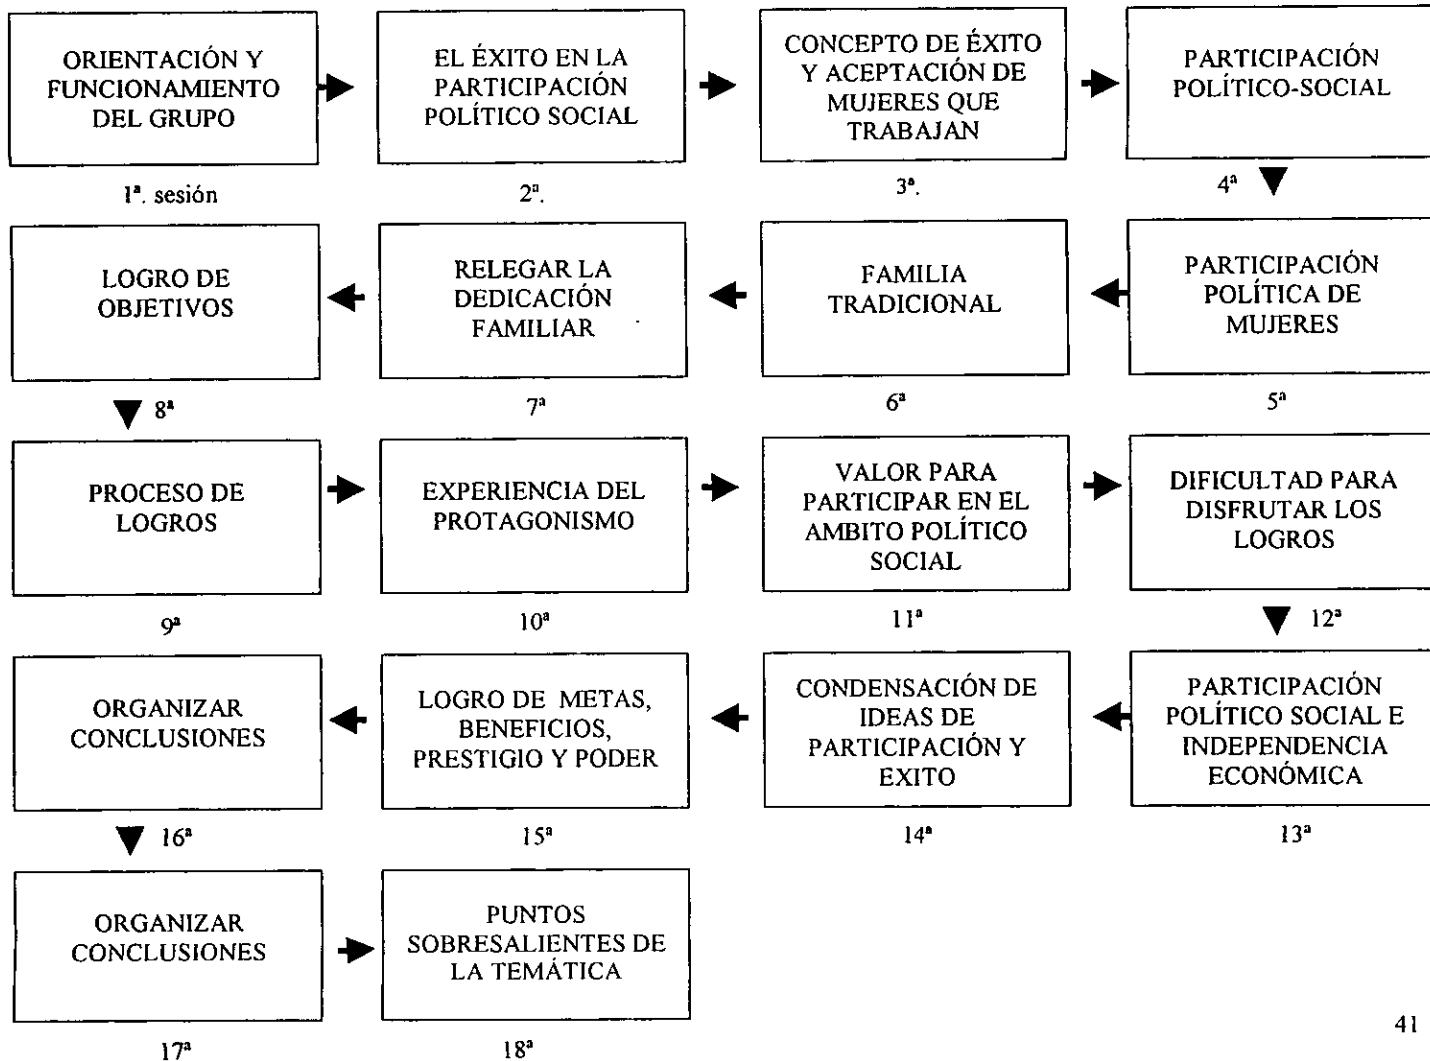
ORIENTACIÓN Y FUNCIONAMIENTO DEL GRUPO

1ª. sesión

EL ÉXITO EN LA PARTICIPACIÓN POLÍTICO SOCIAL

2ª.

CONCEPTO DE ÉXITO Y ACEPTACIÓN DE MUJERES QUE TRABAJAN

3ª.

PARTICIPACIÓN POLÍTICO-SOCIAL

4ª

PARTICIPACIÓN POLÍTICA DE MUJERES

5ª

FAMILIA TRADICIONAL

6ª

RELEGAR LA DEDICACIÓN FAMILIAR

7ª

LOGRO DE OBJETIVOS

8ª

PROCESO DE LOGROS

9ª

EXPERIENCIA DEL PROTAGONISMO

10ª

VALOR PARA PARTICIPAR EN EL AMBITO POLÍTICO SOCIAL

11ª

DIFICULTAD PARA DISFRUTAR LOS LOGROS

12ª

PARTICIPACIÓN POLÍTICO SOCIAL E INDEPENDENCIA ECONÓMICA

13ª

CONDENSACIÓN DE IDEAS DE PARTICIPACIÓN Y EXITO

14ª

LOGRO DE METAS, BENEFICIOS, PRESTIGIO Y PODER

15ª

ORGANIZAR CONCLUSIONES

16ª

ORGANIZAR CONCLUSIONES

17ª

PUNTOS SOBRESALIENTES DE LA TEMÁTICA

18ª

41